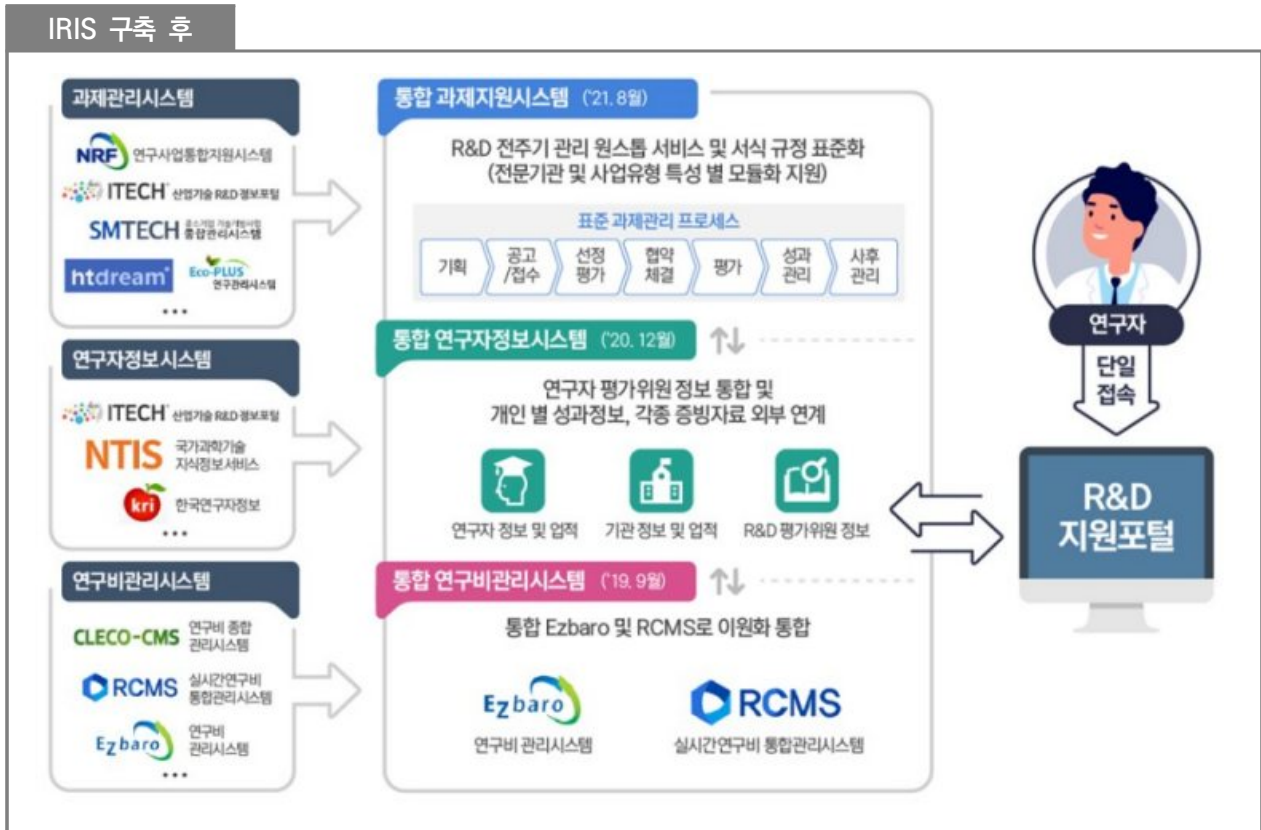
IRIS 구축 후

과제관리시스템

NRF 연구사업통합지원시스템

ITECH 산업기술 R&D 정보포털

SMTECH 중소기업 기술개발사업 통합관리시스템

ntdream Eco-PLUS 연구관리시스템

•••

연구자정보시스템

ITECH 산업기술 R&D 정보포털

NTIS 국가과학기술 지식정보서비스

kri 한국연구자정보

•••

연구비관리시스템

CLECO-CMS 연구비 종합 관리시스템

RCMS 실시간연구비 통합관리시스템

Ezbaro 연구비 관리시스템

•••

통합 과제지원시스템 ('21. 8월)

R&D 전주기 관리 원스톱 서비스 및 서식 규정 표준화 (전문기관 및 사업유형 특성 별 모듈화 지원)

표준 과제관리 프로세스

기획 | 공고/접수 | 선정평가 | 협약체결 | 평가 | 성과관리 | 사후관리

통합 연구자정보시스템 ('20. 12월)

연구자 평가위원 정보 통합 및 개인 별 성과정보, 각종 증빙자료 외부 연계

연구자 정보 및 업적

기관 정보 및 업적

R&D 평가위원 정보

통합 연구비관리시스템 ('19. 9월)

통합 Ezbaro 및 RCMS로 이원화 통합

Ezbaro 연구비 관리시스템

RCMS 실시간연구비 통합관리시스템

연구자

단일 접속

R&D 지원포털